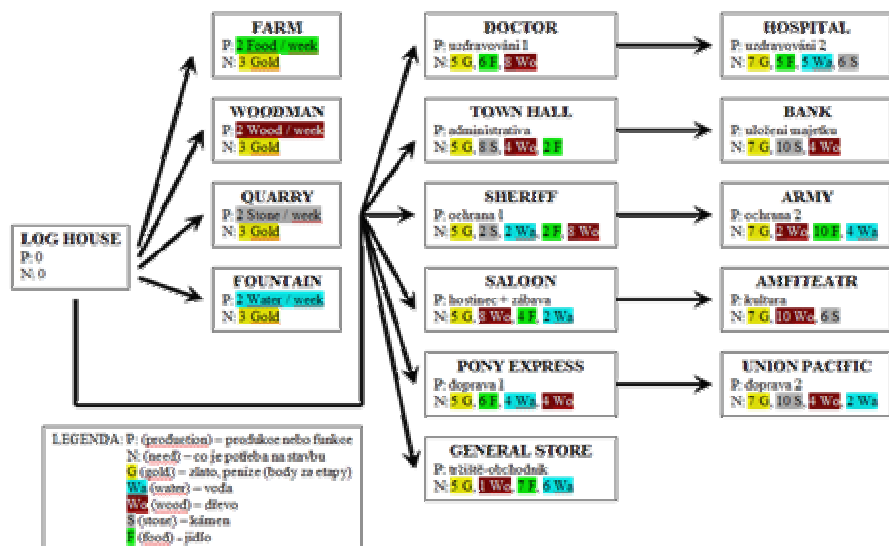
LOG HOUSE
P: 0
N: 0

FARM
P: 2 Food / week
N: 3 Gold

WOODMAN
P: 2 Wood / week
N: 3 Gold

QUARRY
P: 2 Stone / week
N: 3 Gold

FOUNTAIN
P: 2 Water / week
N: 3 Gold

DOCTOR
P: uzdravování 1
N: 5 G, 6 F, 8 Wo

TOWN HALL
P: administrativa
N: 5 G, 8 S, 4 Wo, 2 F

SHERIFF
P: ochrana 1
N: 5 G, 2 S, 2 Wa, 2 F, 8 Wo

SALOON
P: hostinec + zábava
N: 5 G, 8 Wo, 4 F, 2 Wa

PONY EXPRESS
P: doprava 1
N: 5 G, 6 F, 4 Wa, 4 Wo

GENERAL STORE
P: tržiště-obchodník
N: 5 G, 1 Wo, 7 F, 6 Wa

HOSPITAL
P: uzdravování 2
N: 7 G, 5 F, 5 Wa, 6 S

BANK
P: uložení majetku
N: 7 G, 10 S, 4 Wo

ARMY
P: ochrana 2
N: 7 G, 2 Wo, 10 F, 4 Wa

AMFITEATR
P: kultura
N: 7 G, 10 Wo, 6 S

UNION PACIFIC
P: doprava 2
N: 7 G, 10 S, 4 Wo, 2 Wa

LEGENDA: P: (production) = produkce nebo funkce
N: (need) – co je potřeba na stavbu
G (gold) = zlato, peníze (body za etapy)
Wa (water) = voda
Wo (wood) = dřevo
S (stone) = kámen
F (food) = jídlo